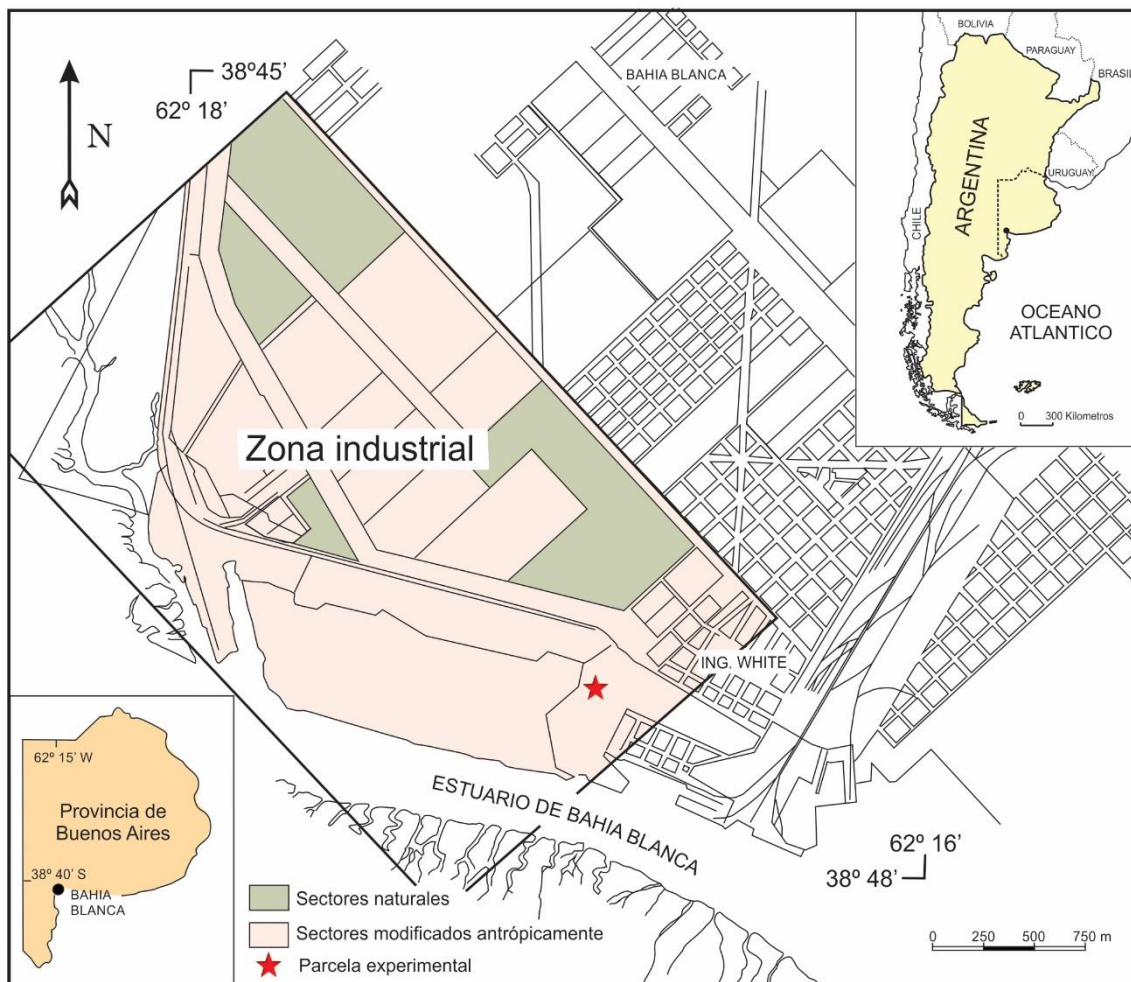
N

38º45'
62º 18'

BAHIA BLANCA

BOLIVIA
PARAGUAY
BRASIL
ARGENTINA
URUGUAY
CHILE
OCEANO ATLANTICO
0 300 Kilometros

Zona industrial

ING. WHITE

62º 15' W
Provincia de Buenos Aires
38º 40' S
BAHIA BLANCA

ESTUARIO DE BAHIA BLANCA

62º 16'
38º 48'

Sectores naturales
Sectores modificados antrópicamente
Parcela experimental

0 250 500 750 m